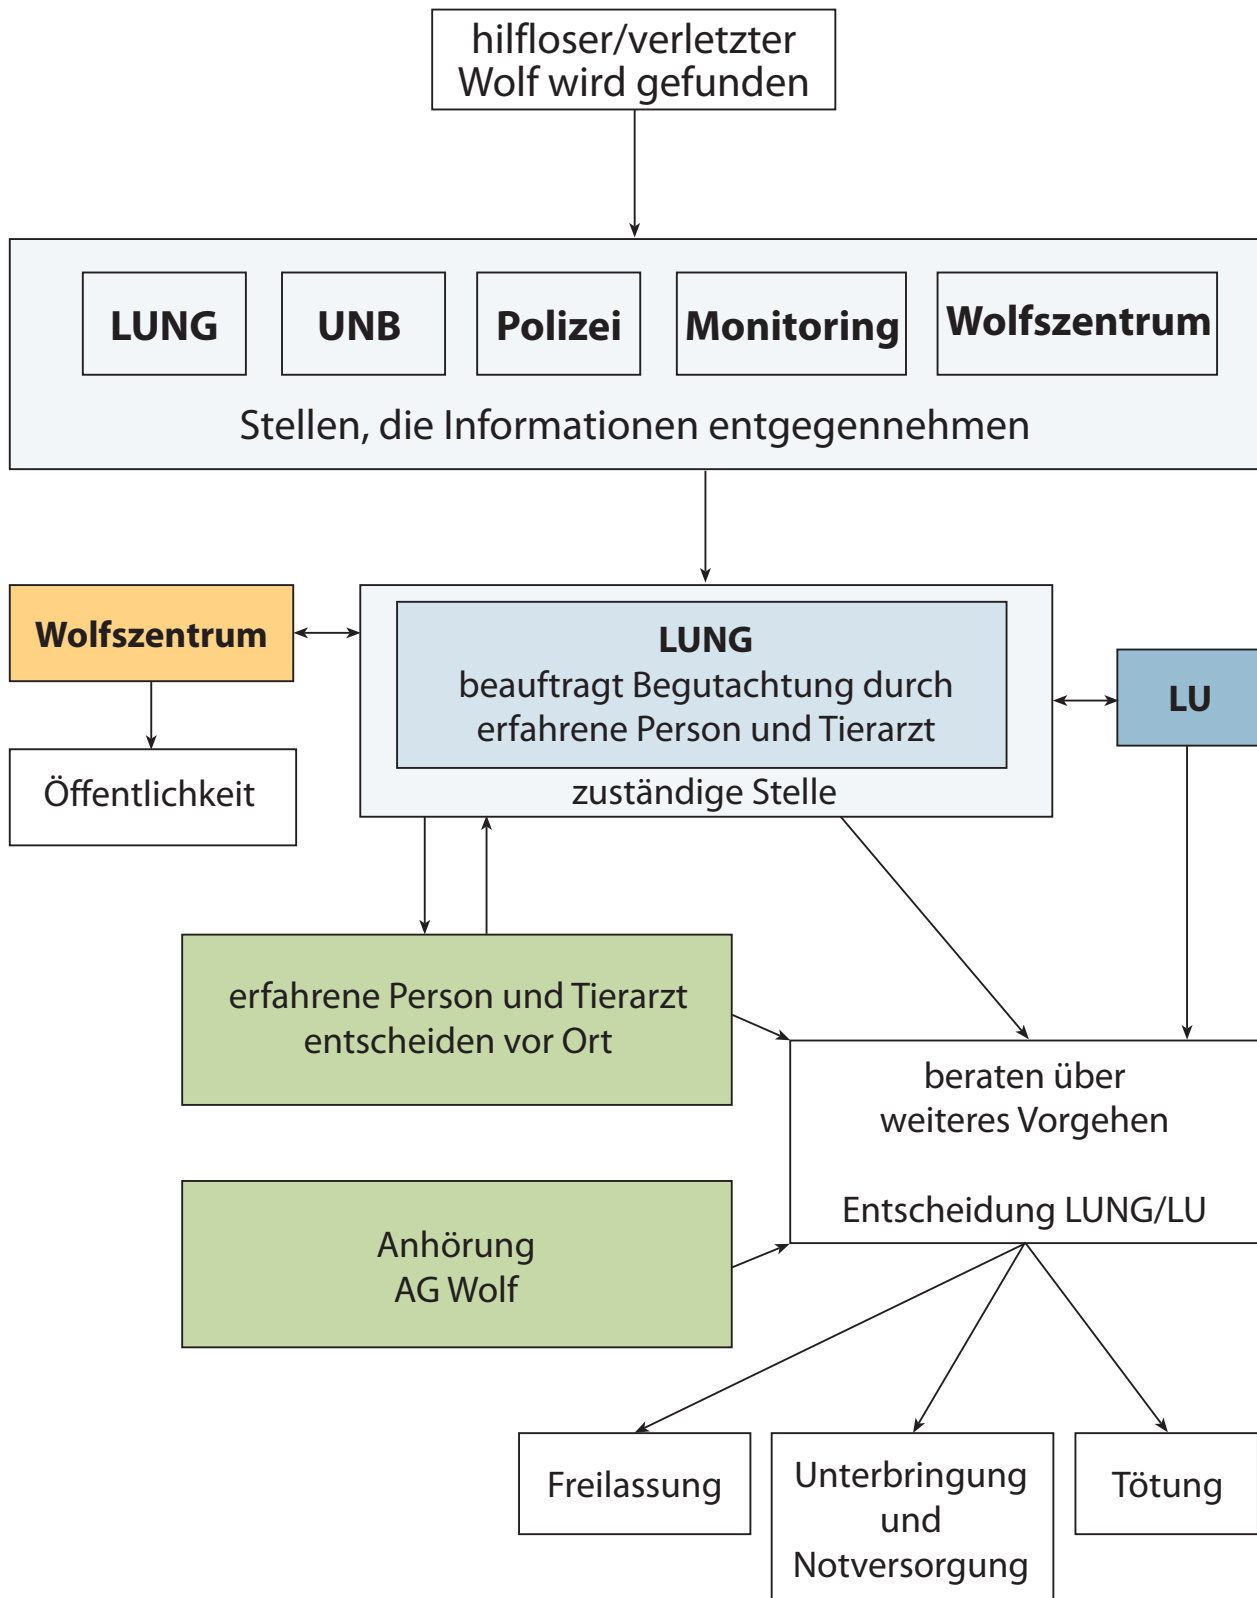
hilfloser/verletzter Wolf wird gefunden

LUNG

UNB

Polizei

Monitoring

Wolfszentrum

Stellen, die Informationen entgegennehmen

Wolfszentrum

Öffentlichkeit

LUNG
beauftragt Begutachtung durch erfahrene Person und Tierarzt

zuständige Stelle

LU

erfahrene Person und Tierarzt entscheiden vor Ort

Anhörung
AG Wolf

beraten über weiteres Vorgehen

Entscheidung LUNG/LU

Freilassung

Unterbringung und Notversorgung

Tötung